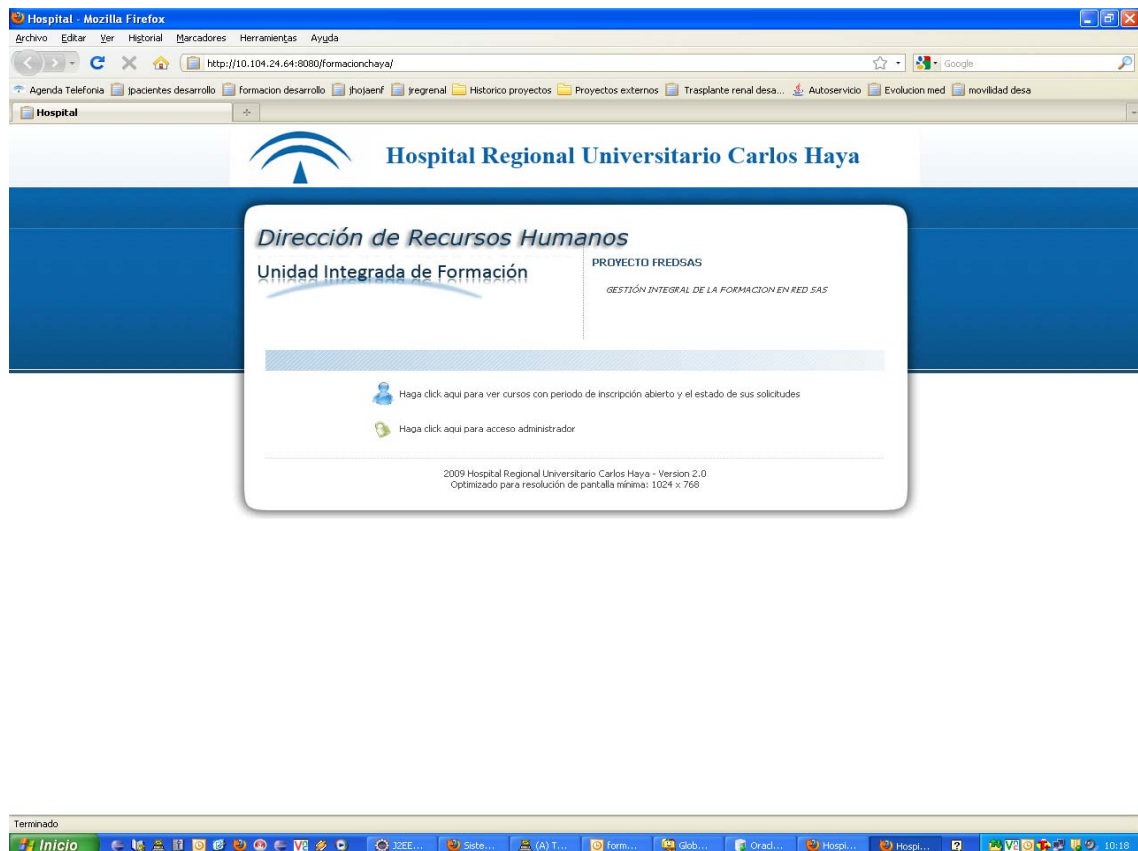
Hospital - Mozilla Firefox

Archivo Editar Ver Historial Marcadores Herramientas Ayuda

http://10.104.24.64:8080/formacionchaya/

Google

Agenda Telefonia jpacientes desarrollo formacion desarrollo jhojaenf jregrenal Historico proyectos Proyectos externos Trasplante renal desa... Autoservicio Evolucion med movilidad desa

Hospital

Hospital Regional Universitario Carlos Haya

Dirección de Recursos Humanos

Unidad Integrada de Formación

PROYECTO FREDSAS

GESTIÓN INTEGRAL DE LA FORMACION EN RED SAS

Haga click aqui para ver cursos con periodo de inscripción abierto y el estado de sus solicitudes

Haga click aqui para acceso administrador

2009 Hospital Regional Universitario Carlos Haya - Version 2.0
Optimizado para resolución de pantalla mínima: 1024 x 768

Terminado

Inicio J2EE... Siste... (A) T... form... Glob... Oracl... Hospi... Hospi... 10:18